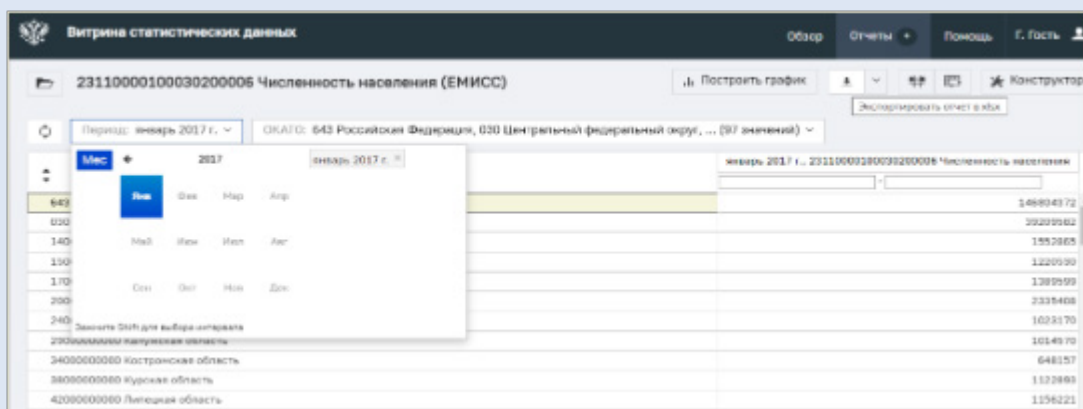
Витрина статистических данных

Обзор Отчеты + Помощь Г. Гость

23110000100030200006 Численность населения (ЕМИСС)

Построить график

Конструктор

Экспортировать отчет в xlsx

Период: январь 2017 г.

ОКАТО: 643 Российская Федерация, 030 Центральный федеральный округ, ... (97 значений)

Мес

2017

январь 2017 г. ×

Янв Фев Мар Апр

Май Июн Июл Авг

Сен Окт Ноя Дек

Зажмите Shift для выбора интервала

январь 2017 г., 23110000100030200006 Численность населения

| | |
|---|---|
| 643 | 146804372 |
| 030 | 39209582 |
| 140 | 1552865 |
| 150 | 1220530 |
| 170 | 1389599 |
| 200 | 2335408 |
| 240 | 1023170 |
| 29000000000 Калужская область | 1014570 |
| 34000000000 Костромская область | 648157 |
| 38000000000 Курская область | 1122893 |
| 42000000000 Липецкая область | 1156221 |